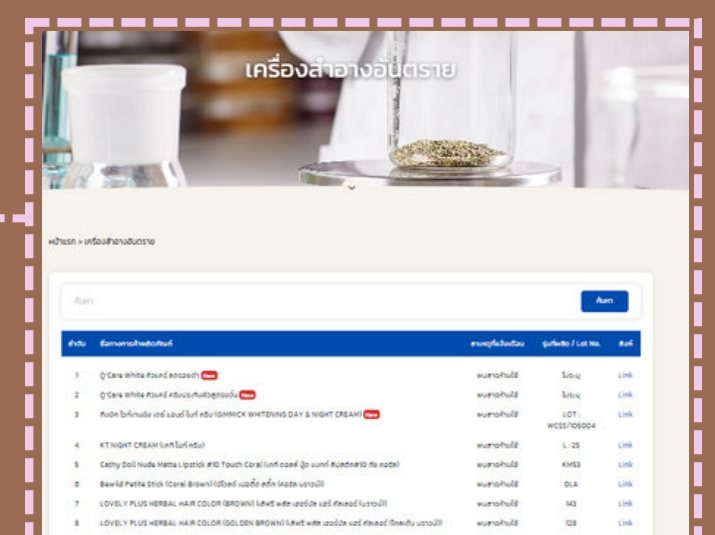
เครื่องสำอางอันตราย

หน้าแรก > เครื่องสำอางอันตราย

ค้นหา

ค้นหา

| ลำดับ | ชื่อทางการค้าผลิตภัณฑ์ | สาเหตุที่แจ้งเตือน | รุ่นที่ผลิต / Lot No. | ลิงค์ |
|---|---|---|---|---|
| 1 | Q'Care White คิวแคร์ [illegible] New | พบสารห้ามใช้ | ไม่ระบุ | Link |
| 2 | Q'Care White คิวแคร์ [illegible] New | พบสารห้ามใช้ | ไม่ระบุ | Link |
| 3 | กิมมิค ไวท์เทนนิ่ง เดย์ แอนด์ ไนท์ ครีม (GIMMICK WHITENING DAY & NIGHT CREAM) New | พบสารห้ามใช้ | LOT : WCSS/105004 | Link |
| 4 | KT NIGHT CREAM (เคที ไนท์ ครีม) | พบสารห้ามใช้ | L : 25 | Link |
| 5 | Cathy Doll Nude Matte Lipstick #10 Touch Coral (เคที่ดอลล์ นู้ด แมทท์ ลิปสติก#10 ทัช คอรัล) | พบสารห้ามใช้ | KM53 | Link |
| 6 | Bewild Petite Stick (Coral Brown) (บีไวลด์ เพอทิต สติ๊ก (คอรัล บราวน์)) | พบสารห้ามใช้ | OLA | Link |
| 7 | LOVELY PLUS HERBAL HAIR COLOR (BROWN) (เลิฟลี่ พลัส เฮอร์บัล แฮร์ คัลเลอร์ (บราวน์)) | พบสารห้ามใช้ | 143 | Link |
| 8 | LOVELY PLUS HERBAL HAIR COLOR (GOLDEN BROWN) (เลิฟลี่ พลัส เฮอร์บัล แฮร์ คัลเลอร์ (โกลเด้น บราวน์)) | พบสารห้ามใช้ | 128 | Link |